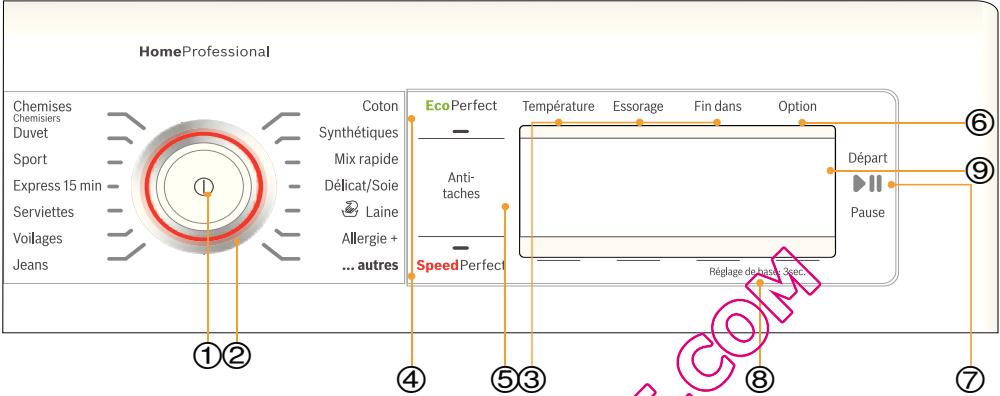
HomeProfessional

Chemises
Chemisiers
Duvet
Sport
Express 15 min
Serviettes
Voilages
Jeans

Coton
Synthétiques
Mix rapide
Délicat/Soie
Laine
Allergie +
... autres

EcoPerfect
Anti-taches
SpeedPerfect

Température
Essorage
Fin dans
Option

Départ
Pause

Réglage de base: 3sec.

①②
④
⑤③
⑧
⑥
⑨
⑦

.COM